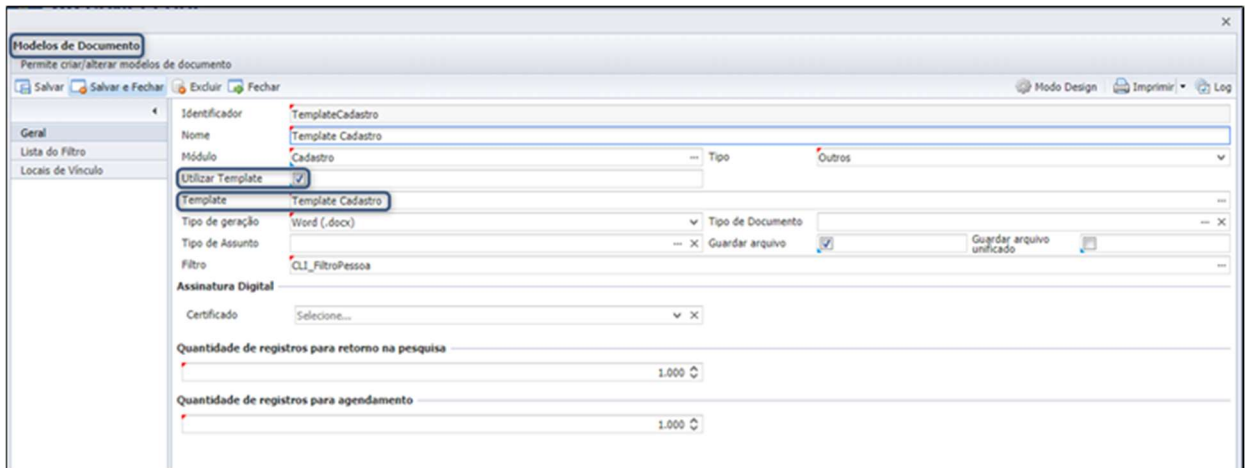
Modelos de Documento
Permite criar/alterar modelos de documento

Salvar Salvar e Fechar Excluir Fechar Modo Design Imprimir Log

Geral
Lista do Filtro
Locais de Vínculo

Identificador TemplateCadastro
Nome Template Cadastro
Módulo Cadastro Tipo Outros
Utilizar Template
Template Template Cadastro
Tipo de geração Word (.docx) Tipo de Documento
Tipo de Assunto Guardar arquivo Guardar arquivo unificado
Filtro CLI_FiltroPessoa

Assinatura Digital
Certificado Selecione...

Quantidade de registros para retorno na pesquisa
1.000

Quantidade de registros para agendamento
1.000